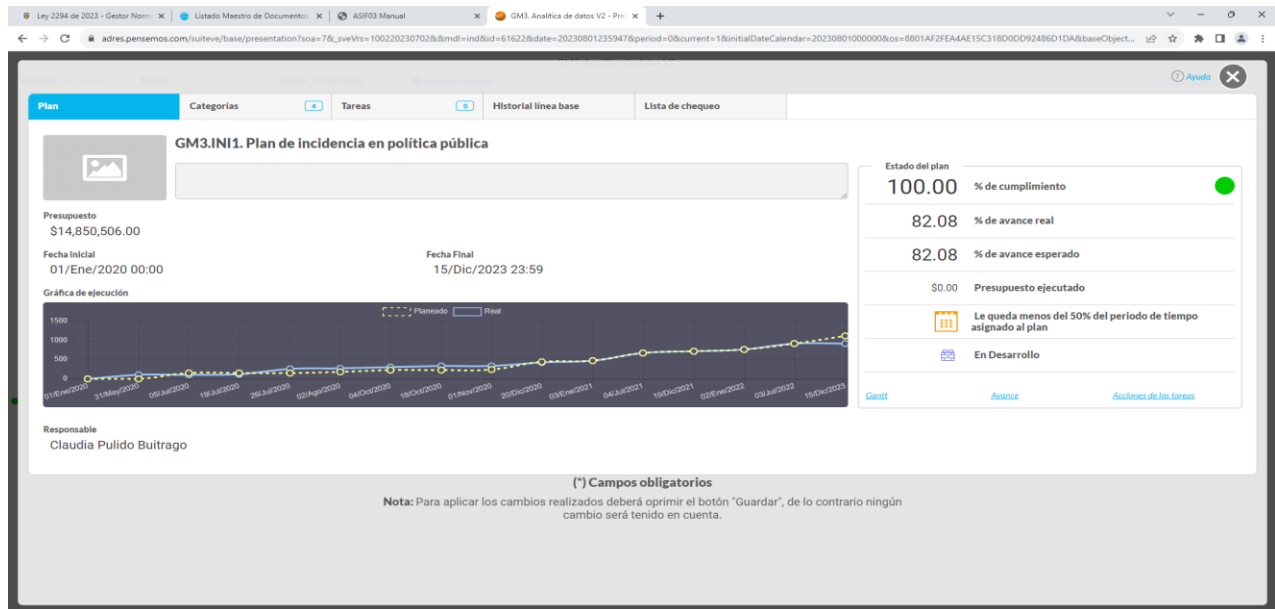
Ley 2294 de 2023 - Gestor Norm × | Listado Maestro de Documentos × | ASIF03 Manual × | GM3. Analítica de datos V2 - Pro × +

adres.pensemos.com/suiteve/base/presentation?soa=7&_sveVrs=100220230702&&mdl=ind&id=61622&date=20230801235947&period=0&current=1&initialDateCalendar=20230801000000&os=8801AF2FEA4AE15C318D0DD92486D1DA&baseObject...

Ayuda

Plan | Categorías 4 | Tareas 0 | Historial línea base | Lista de chequeo

GM3.INI1. Plan de incidencia en política pública

Presupuesto
$14,850,506.00

Fecha Inicial
01/Ene/2020 00:00

Fecha Final
15/Dic/2023 23:59

Gráfica de ejecución

Planeado Real

1500
1000
500
0

01/Ene/2020 31/May/2020 05/Jul/2020 19/Jul/2020 26/Jul/2020 02/Ago/2020 04/Oct/2020 18/Oct/2020 01/Nov/2020 20/Dic/2020 03/Ene/2021 04/Jul/2021 19/Dic/2021 02/Ene/2022 03/Jul/2022 15/Dic/2023

Responsable
Claudia Pulido Buitrago

Estado del plan
100.00 % de cumplimiento
82.08 % de avance real
82.08 % de avance esperado
$0.00 Presupuesto ejecutado
Le queda menos del 50% del periodo de tiempo asignado al plan
En Desarrollo

Gantt Avance Acciones de las tareas

(*) Campos obligatorios

Nota: Para aplicar los cambios realizados deberá oprimir el botón "Guardar", de lo contrario ningún cambio será tenido en cuenta.